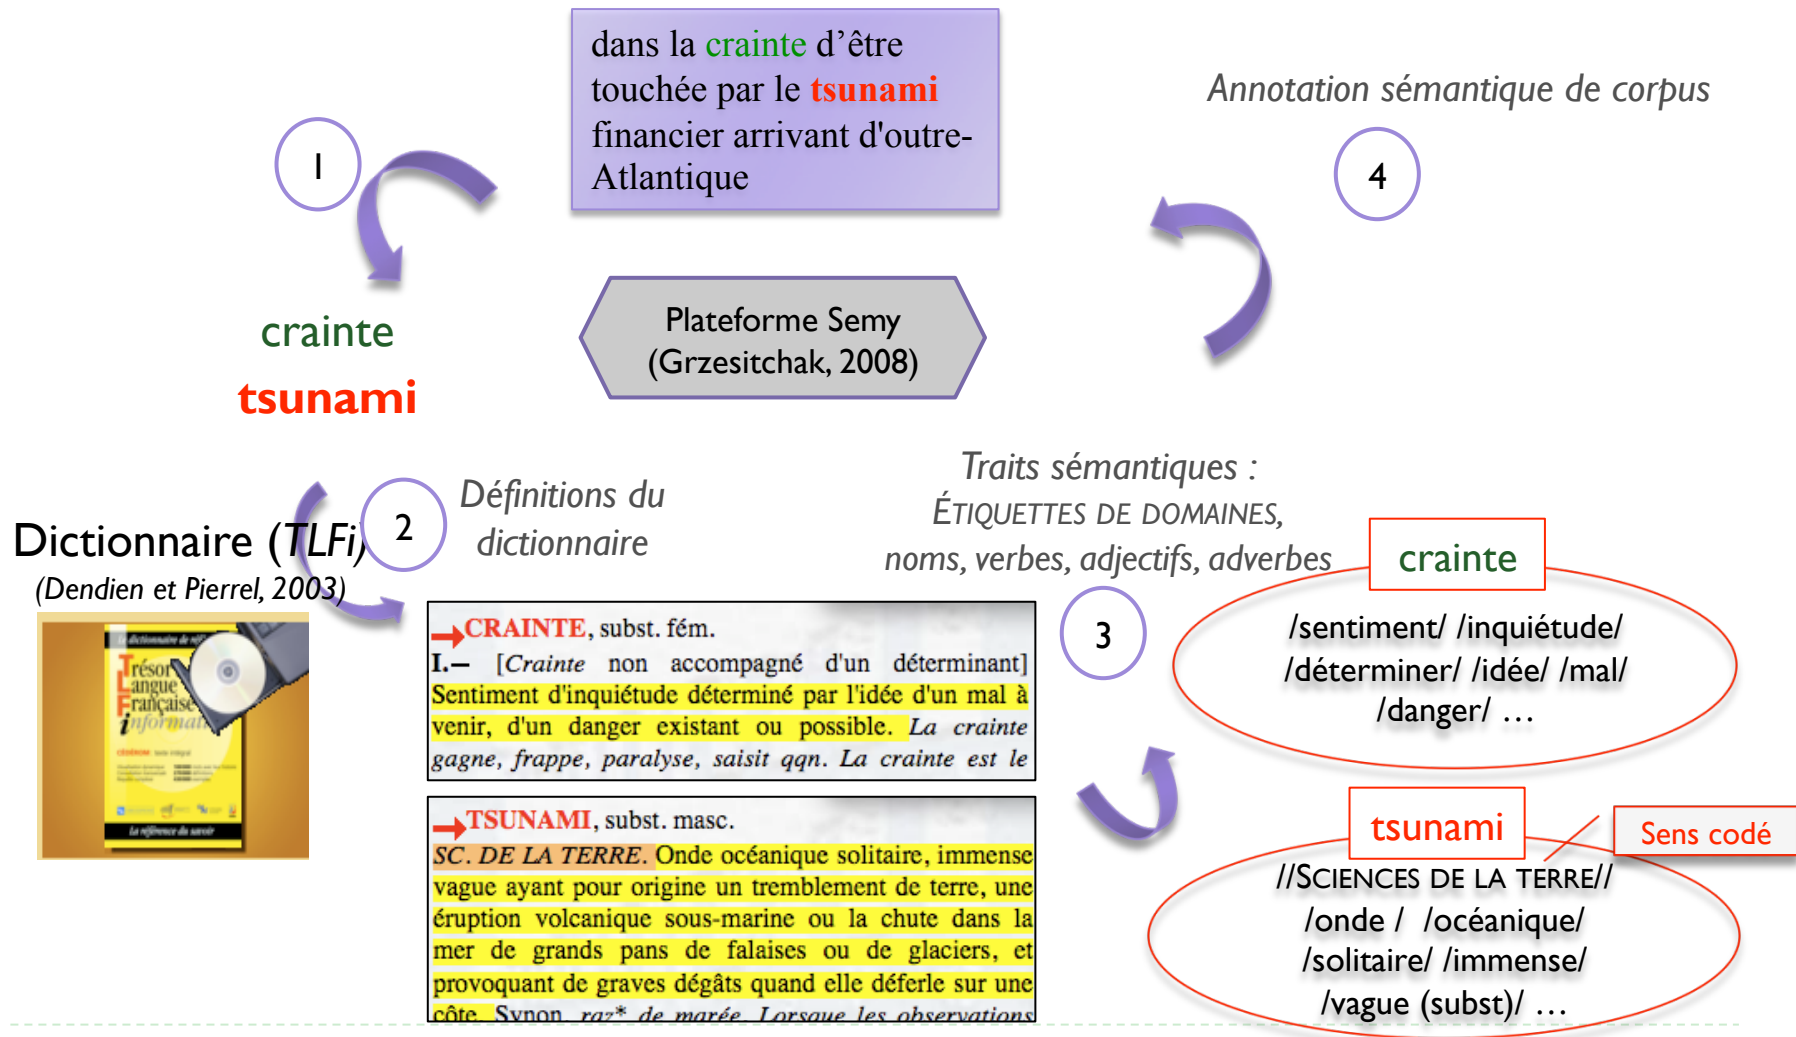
dans la crainte d'être touchée par le tsunami financier arrivant d'outre-Atlantique

Annotation sémantique de corpus

1

4

crainte
tsunami

Plateforme Semy
(Grzesitchak, 2008)

Dictionnaire (TLFi)
(Dendien et Pierrel, 2003)

2

Définitions du dictionnaire

Trésor Langue Française informatisé

Traits sémantiques :
ÉTIQUETTES DE DOMAINES,
noms, verbes, adjectifs, adverbes

3

CRAINTE, subst. fém.
I.— [Crainte non accompagné d'un déterminant] Sentiment d'inquiétude déterminé par l'idée d'un mal à venir, d'un danger existant ou possible. La crainte gagne, frappe, paralyse, saisit qqn. La crainte est le

TSUNAMI, subst. masc.
SC. DE LA TERRE. Onde océanique solitaire, immense vague ayant pour origine un tremblement de terre, une éruption volcanique sous-marine ou la chute dans la mer de grands pans de falaises ou de glaciers, et provoquant de graves dégâts quand elle déferle sur une côte. Synon. raz* de marée. Lorsque les observations

crainte
/sentiment/ /inquiétude/ /déterminer/ /idée/ /mal/ /danger/ …

tsunami
Sens codé
//SCIENCES DE LA TERRE//
/onde / /océanique/ /solitaire/ /immense/ /vague (subst)/ …